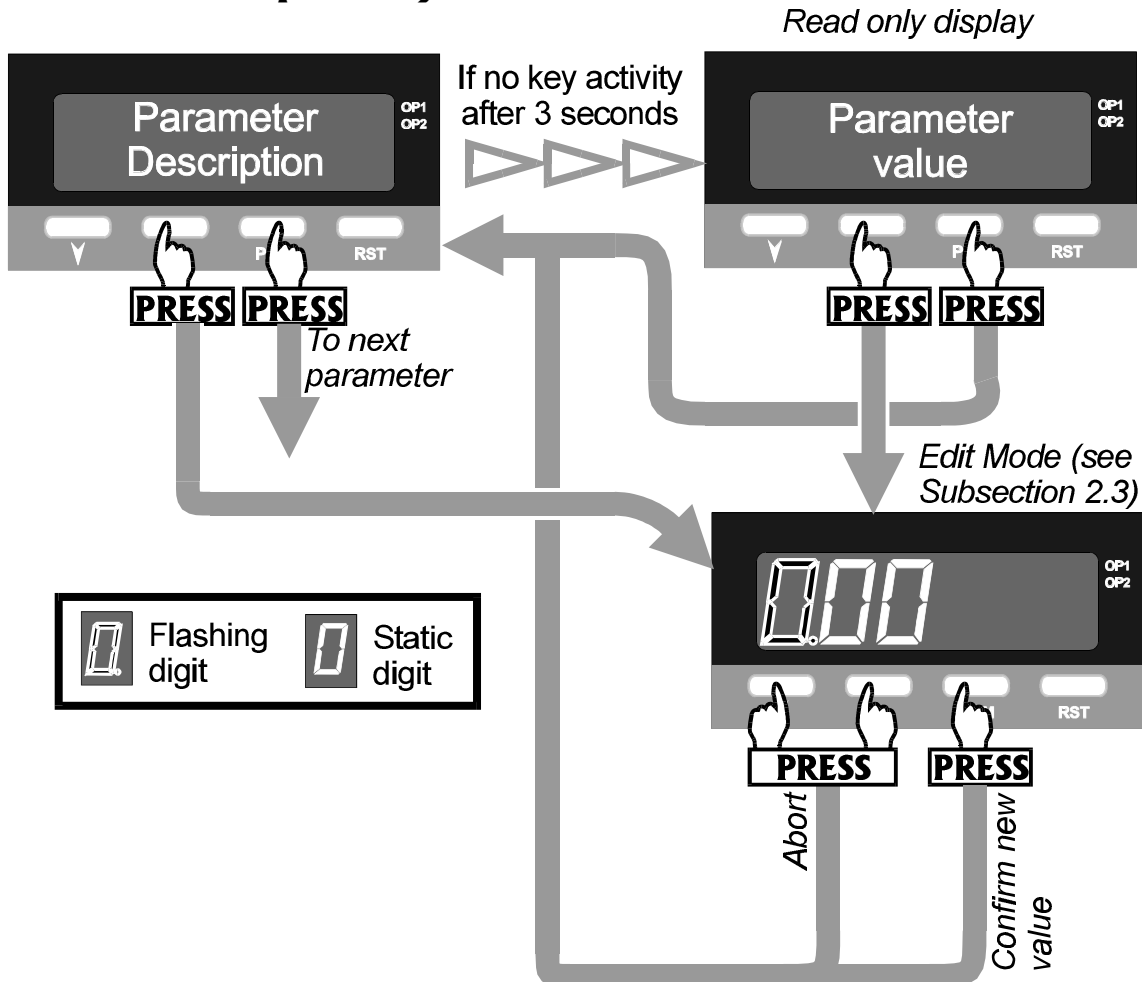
Read only display

Parameter Description

OP1
OP2

If no key activity after 3 seconds

Parameter value

OP1
OP2

RST

RST

PRESS PRESS

To next parameter

PRESS PRESS

Edit Mode (see Subsection 2.3)

OP1
OP2

0.00

RST

Flashing digit

Static digit

PRESS PRESS

Abort

Confirm new value